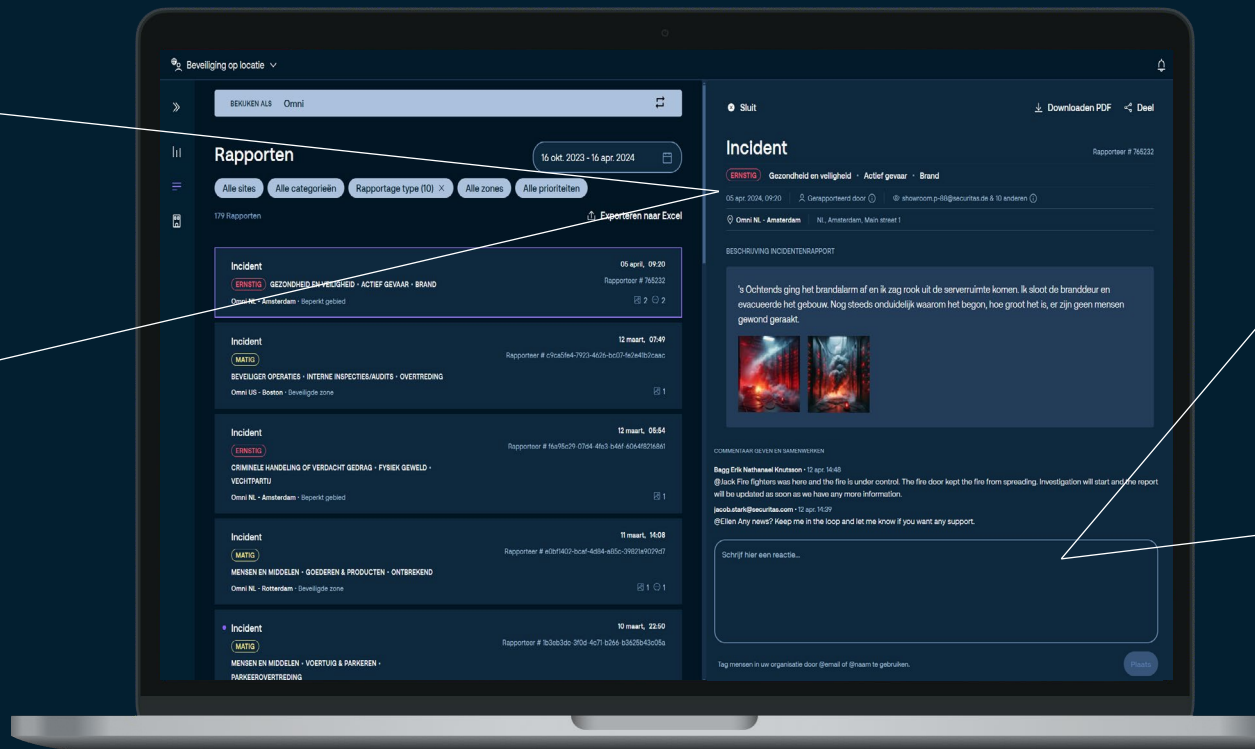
Beveiliging op locatie

BEKIJKEN ALS Omni

Rapporten

16 okt. 2023 - 16 apr. 2024

Alle sites | Alle categorieën | Rapportage type (10) × | Alle zones | Alle prioriteiten

179 Rapporten

Exporteren naar Excel

Incident
05 april, 09:20
ERNSTIG GEZONDHEID EN VEILIGHEID · ACTIEF GEVAAR · BRAND
Rapporteur # 765232
Omni NL - Amsterdam · Beperkt gebied
2 2

Incident
12 maart, 07:49
MATIG
Rapporteur # c9ca5fe4-7923-4626-bc07-fe2e41b2caac
BEVEILIGER OPERATIES · INTERNE INSPECTIES/AUDITS · OVERTREDING
Omni US - Boston · Beveiligde zone
1

Incident
12 maart, 06:54
ERNSTIG
Rapporteur # f6a95c29-07d4-4fe3-b46f-6064f8216861
CRIMINELE HANDELING OF VERDACHT GEDRAG · FYSIEK GEWELD · VECHTPARTIJ
Omni NL - Amsterdam · Beperkt gebied
1

Incident
11 maart, 14:08
MATIG
Rapporteur # e0bf1402-bcef-4d84-a85c-39821e9029d7
MENSEN EN MIDDELEN · GOEDEREN & PRODUCTEN · ONTBREKEND
Omni NL - Rotterdam · Beveiligde zone
1 1

Incident
10 maart, 22:50
MATIG
Rapporteur # 1b3eb3dc-3f0d-4c71-b266-b3628b43c05a
MENSEN EN MIDDELEN · VOERTUIG & PARKEREN · PARKEEROVERTREDING

Sluit

Downloaden PDF Deel

Incident
Rapporteur # 765232
ERNSTIG Gezondheid en veiligheid · Actief gevaar · Brand
05 apr. 2024, 09:20 | Gerapporteerd door | showroom.p-88@securitas.de & 10 anderen
Omni NL - Amsterdam | NL, Amsterdam, Main street 1

BESCHRIJVING INCIDENTENRAPPORT

's Ochtends ging het brandalarm af en ik zag rook uit de serverruimte komen. Ik sloot de branddeur en evacueerde het gebouw. Nog steeds onduidelijk waarom het begon, hoe groot het is, er zijn geen mensen gewond geraakt.

COMMENTAAR GEVEN EN SAMENWERKEN

Bagg Erik Nathanael Knutsson · 12 apr. 14:48
@Jack Fire fighters was here and the fire is under control. The fire door kept the fire from spreading. Investigation will start and the report will be updated as soon as we have any more information.

jacob.stark@securitas.com · 12 apr. 14:39
@Ellen Any news? Keep me in the loop and let me know if you want any support.

Schrijf hier een reactie...

Tag mensen in uw organisatie door @email of @naam te gebruiken.

Plaats